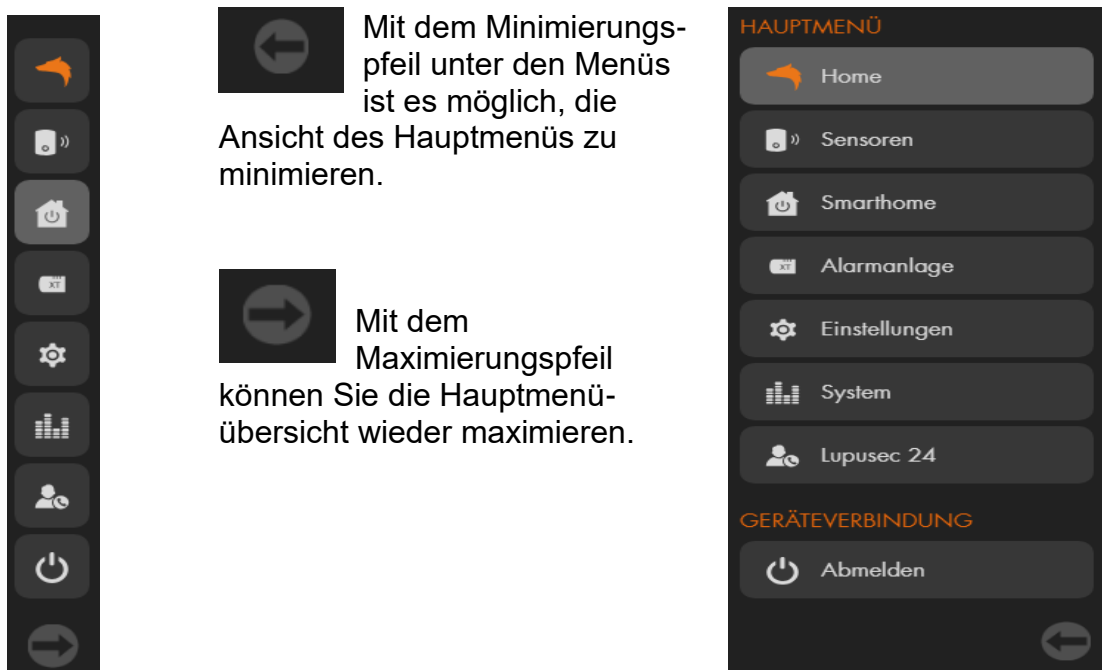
Mit dem Minimierungspfeil unter den Menüs ist es möglich, die Ansicht des Hauptmenüs zu minimieren.

Mit dem Maximierungspfeil können Sie die Hauptmenüübersicht wieder maximieren.

HAUPTMENÜ
Home
Sensoren
Smarthome
XT Alarmanlage
Einstellungen
System
Lupusec 24
GERÄTEVERBINDUNG
Abmelden